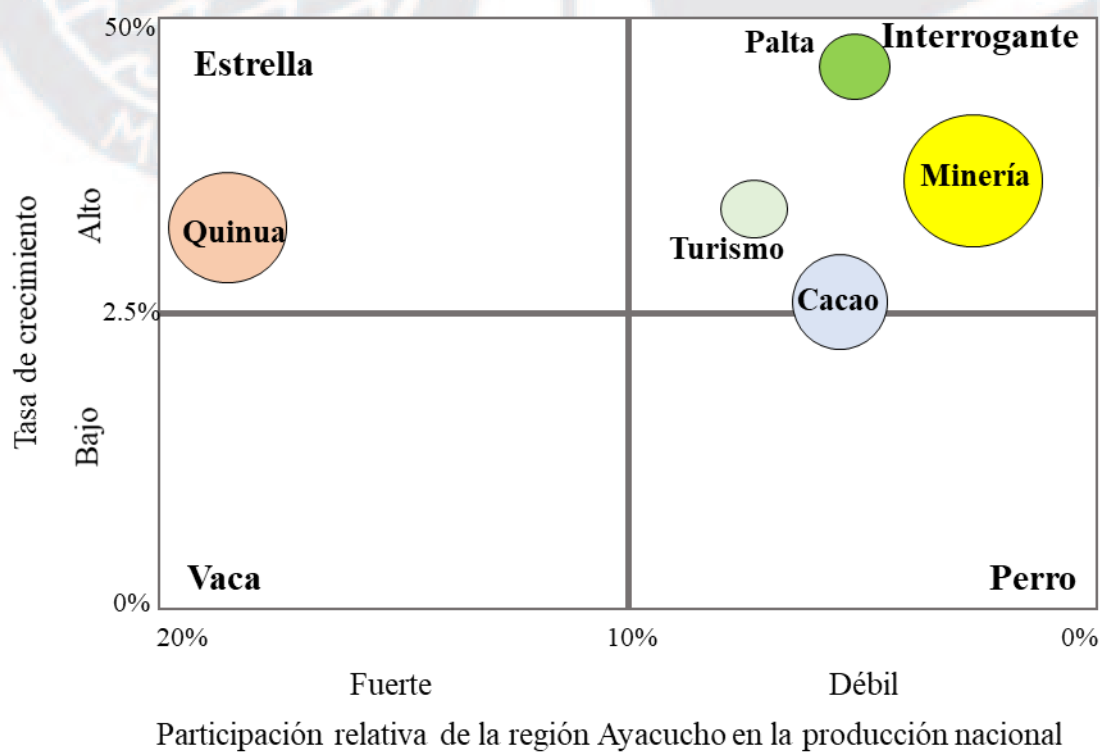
50%

Estrella

Palta

Interrogante

Minería

Quinua

Turismo

Cacao

2.5%

Tasa de crecimiento

Alto

Bajo

Vaca

Perro

0%

20%

10%

0%

Fuerte

Débil

Participación relativa de la región Ayacucho en la producción nacional